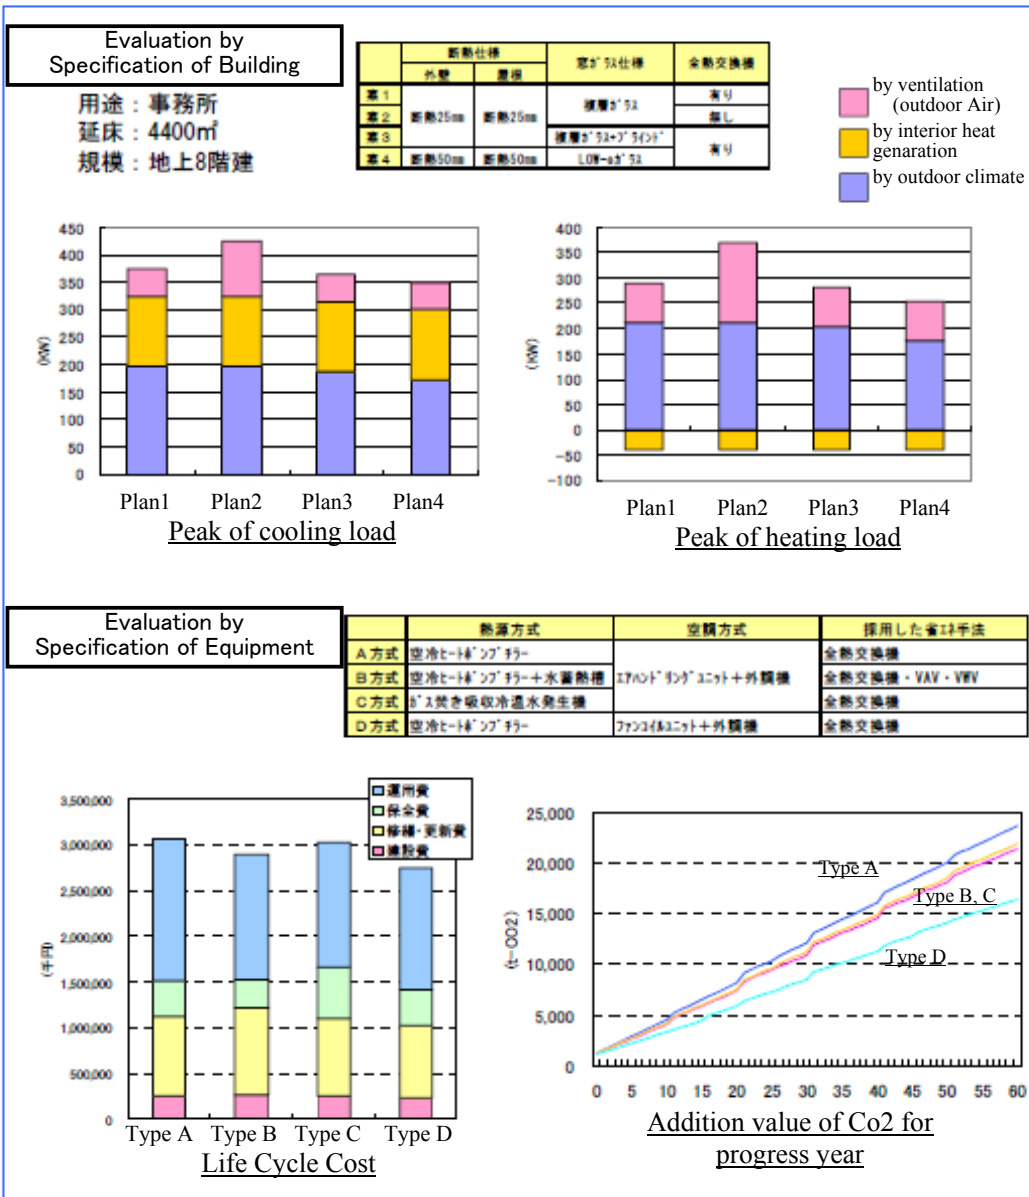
Evaluation by Specification of Building

用途：事務所
延床：4400㎡
規模：地上8階建

| | 断熱仕様 外壁 | 断熱仕様 屋根 | 窓ガラス仕様 | 全熱交換機 |
|---|---|---|---|---|
| 案1 | 断熱25mm | 断熱25mm | 複層ガラス | 有り |
| 案2 | | | | 無し |
| 案3 | | | 複層ガラス+ブラインド | 有り |
| 案4 | 断熱50mm | 断熱50mm | LOW-eガラス | |

by ventilation (outdoor Air)
by interior heat genaration
by outdoor climate

450
400
350
300
250
200
150
100
50
0
(KW)
Plan1 Plan2 Plan3 Plan4
Peak of cooling load

400
350
300
250
200
150
100
50
0
-50
-100
(KW)
Plan1 Plan2 Plan3 Plan4
Peak of heating load

Evaluation by Specification of Equipment

| | 熱源方式 | 空調方式 | 採用した省エネ手法 |
|---|---|---|---|
| A方式 | 空冷ヒートポンプチラー | エアハンドリングユニット+外調機 | 全熱交換機 |
| B方式 | 空冷ヒートポンプチラー+水蓄熱槽 | | 全熱交換機・VAV・VWV |
| C方式 | ガス焚き吸収冷温水発生機 | | 全熱交換機 |
| D方式 | 空冷ヒートポンプチラー | ファンコイルユニット+外調機 | 全熱交換機 |

運用費
保全費
修繕・更新費
建設費

3,500,000
3,000,000
2,500,000
2,000,000
1,500,000
1,000,000
500,000
0
(千円)
Type A Type B Type C Type D
Life Cycle Cost

25,000
20,000
15,000
10,000
5,000
0
(t-CO2)
Type A
Type B, C
Type D
0 5 10 15 20 25 30 35 40 45 50 55 60
Addition value of Co2 for progress year